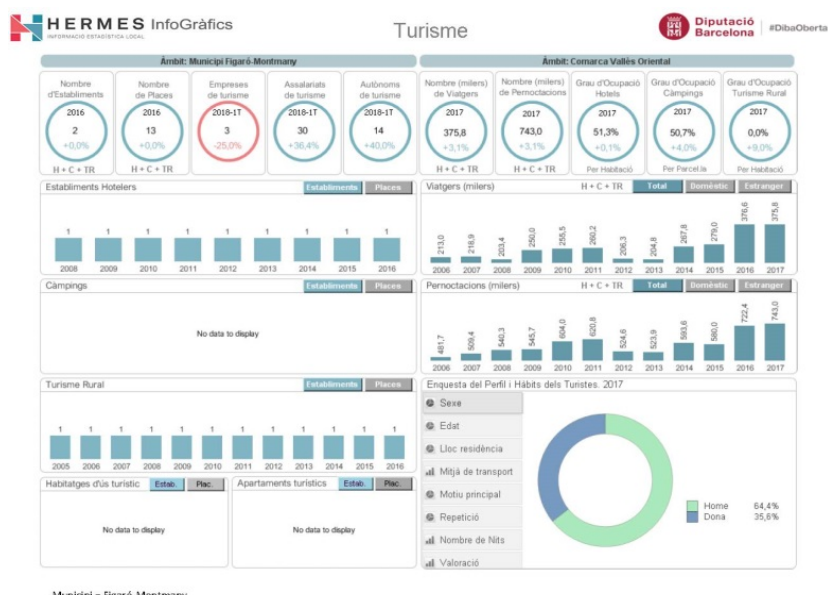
HERMES InfoGràfics
INFORMACIÓ ESTADÍSTICA LOCAL

Turisme

Diputació Barcelona | #DibaOberta

Àmbit: Municipi Figaró-Montmany

Nombre d'Establiments
2016
2
+0,0%
H + C + TR

Nombre de Places
2016
13
+0,0%
H + C + TR

Empreses de turisme
2018-1T
3
-25,0%

Assalariats de turisme
2018-1T
30
+36,4%

Autònoms de turisme
2018-1T
14
+40,0%

Àmbit: Comarca Vallès Oriental

Nombre (milers) de Viatgers
2017
375,8
+3,1%
H + C + TR

Nombre (milers) de Pernoctacions
2017
743,0
+3,1%
H + C + TR

Grau d'Ocupació Hotels
2017
51,3%
+0,1%
Per Habitació

Grau d'Ocupació Càmpings
2017
50,7%
+4,0%
Per Parcel.la

Grau d'Ocupació Turisme Rural
2017
0,0%
+9,0%
Per Habitació

Establiments Hotelers
Establiments | Places
1 1 1 1 1 1 1 1 1
2008 2009 2010 2011 2012 2013 2014 2015 2016

Viatgers (milers)
H + C + TR | Total | Domèstic | Estranger
213,0 218,9 203,4 256,0 258,5 260,2 206,3 204,8 267,8 279,0 376,6 375,8
2006 2007 2008 2009 2010 2011 2012 2013 2014 2015 2016 2017

Càmpings
Establiments | Places
No data to display

Pernoctacions (milers)
H + C + TR | Total | Domèstic | Estranger
481,7 509,4 540,3 545,7 604,0 620,8 524,6 523,9 593,6 580,0 722,4 743,0
2006 2007 2008 2009 2010 2011 2012 2013 2014 2015 2016 2017

Turisme Rural
Establiments | Places
1 1 1 1 1 1 1 1 1 1 1 1
2005 2006 2007 2008 2009 2010 2011 2012 2013 2014 2015 2016

Enquesta del Perfil i Hàbits dels Turistes. 2017
Sexe
Edat
Lloc residència
Mitjà de transport
Motiu principal
Repetició
Nombre de Nits
Valoració

Home 64,4%
Dona 35,6%

Habitatges d'ús turístic
Estab. | Plac.
No data to display

Apartaments turístics
Estab. | Plac.
No data to display

Municipi - Figaró-Montmany